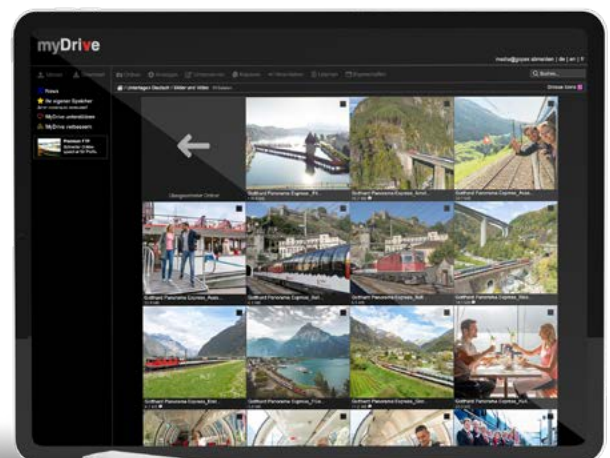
myDrive

media@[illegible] | de | en | fr

Ordner | Hochladen | Upload | Anzeigen | Umbenennen | Kopieren | Verschieben | Löschen | Eigenschaften | Q Suche...

Unterlagen Gotthard / Bilder und Videos

Grosse Icons

News
Ihr eigener Speicher
MyDrive unterstützen
MyDrive verbessern

Premium FTP

Übergeordneter Ordner

Gotthard Panorama Express_R...
Gotthard Panorama Express_Amst...
Gotthard Panorama Express_Aussi...
Gotthard Panorama Express_Auss...
Gotthard Panorama Express_Bell...
Gotthard Panorama Express_Bell...
Gotthard Panorama Express_Bioz...
Gotthard Panorama Express_Erst...
Gotthard Panorama Express_Flue...
Gotthard Panorama Express_Giorn...
Gotthard Panorama Express_Hub...